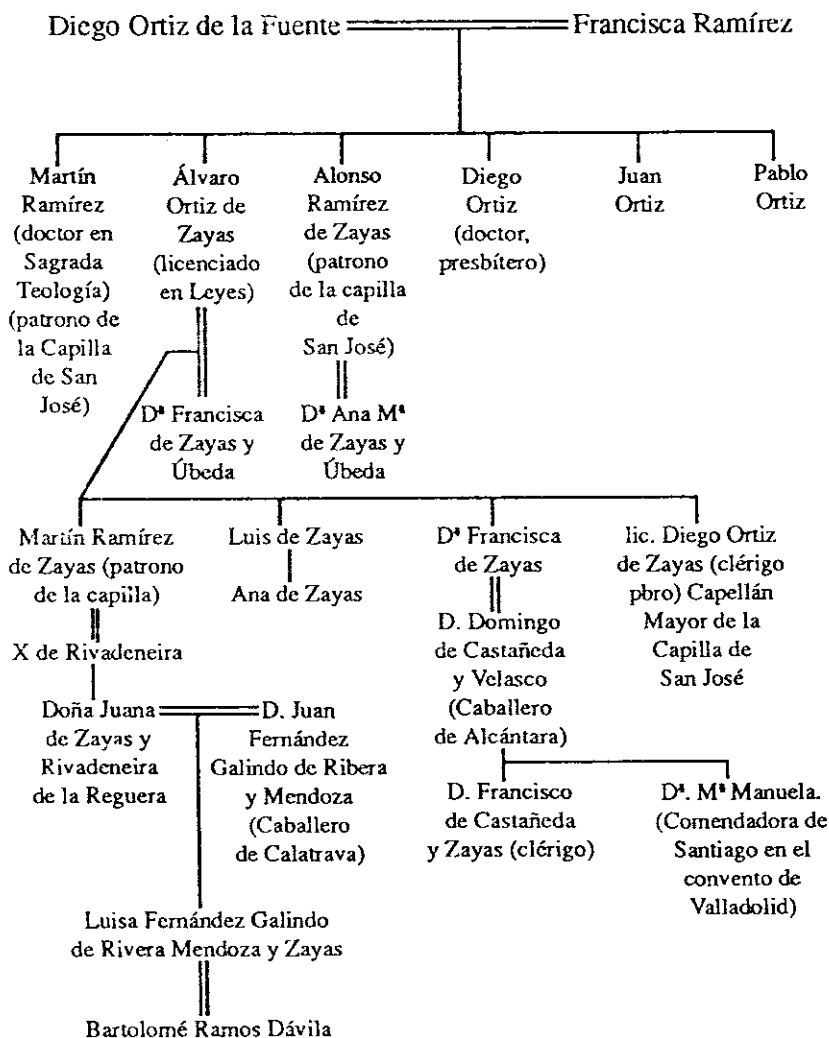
Diego Ortiz de la Fuente Francisca Ramírez

Martín Ramírez (doctor en Sagrada Teología) (patrono de la Capilla de San José)

Álvaro Ortiz de Zayas (licenciado en Leyes)

Alonso Ramírez de Zayas (patrono de la capilla de San José)

Diego Ortiz (doctor, presbítero)

Juan Ortiz

Pablo Ortiz

Dª Francisca de Zayas y Úbeda

Dª Ana Mª de Zayas y Úbeda

Martín Ramírez de Zayas (patrono de la capilla)

X de Rivadeneira

Doña Juana de Zayas y Rivadeneira de la Reguera

D. Juan Fernández Galindo de Ribera y Mendoza (Caballero de Calatrava)

Luisa Fernández Galindo de Rivera Mendoza y Zayas

Bartolomé Ramos Dávila

Luis de Zayas

Ana de Zayas

Dª Francisca de Zayas

D. Domingo de Castañeda y Velasco (Caballero de Alcántara)

D. Francisco de Castañeda y Zayas (clérigo)

Dª. Mª Manuela. (Comendadora de Santiago en el convento de Valladolid)

lic. Diego Ortiz de Zayas (clérigo pbro) Capellán Mayor de la Capilla de San José